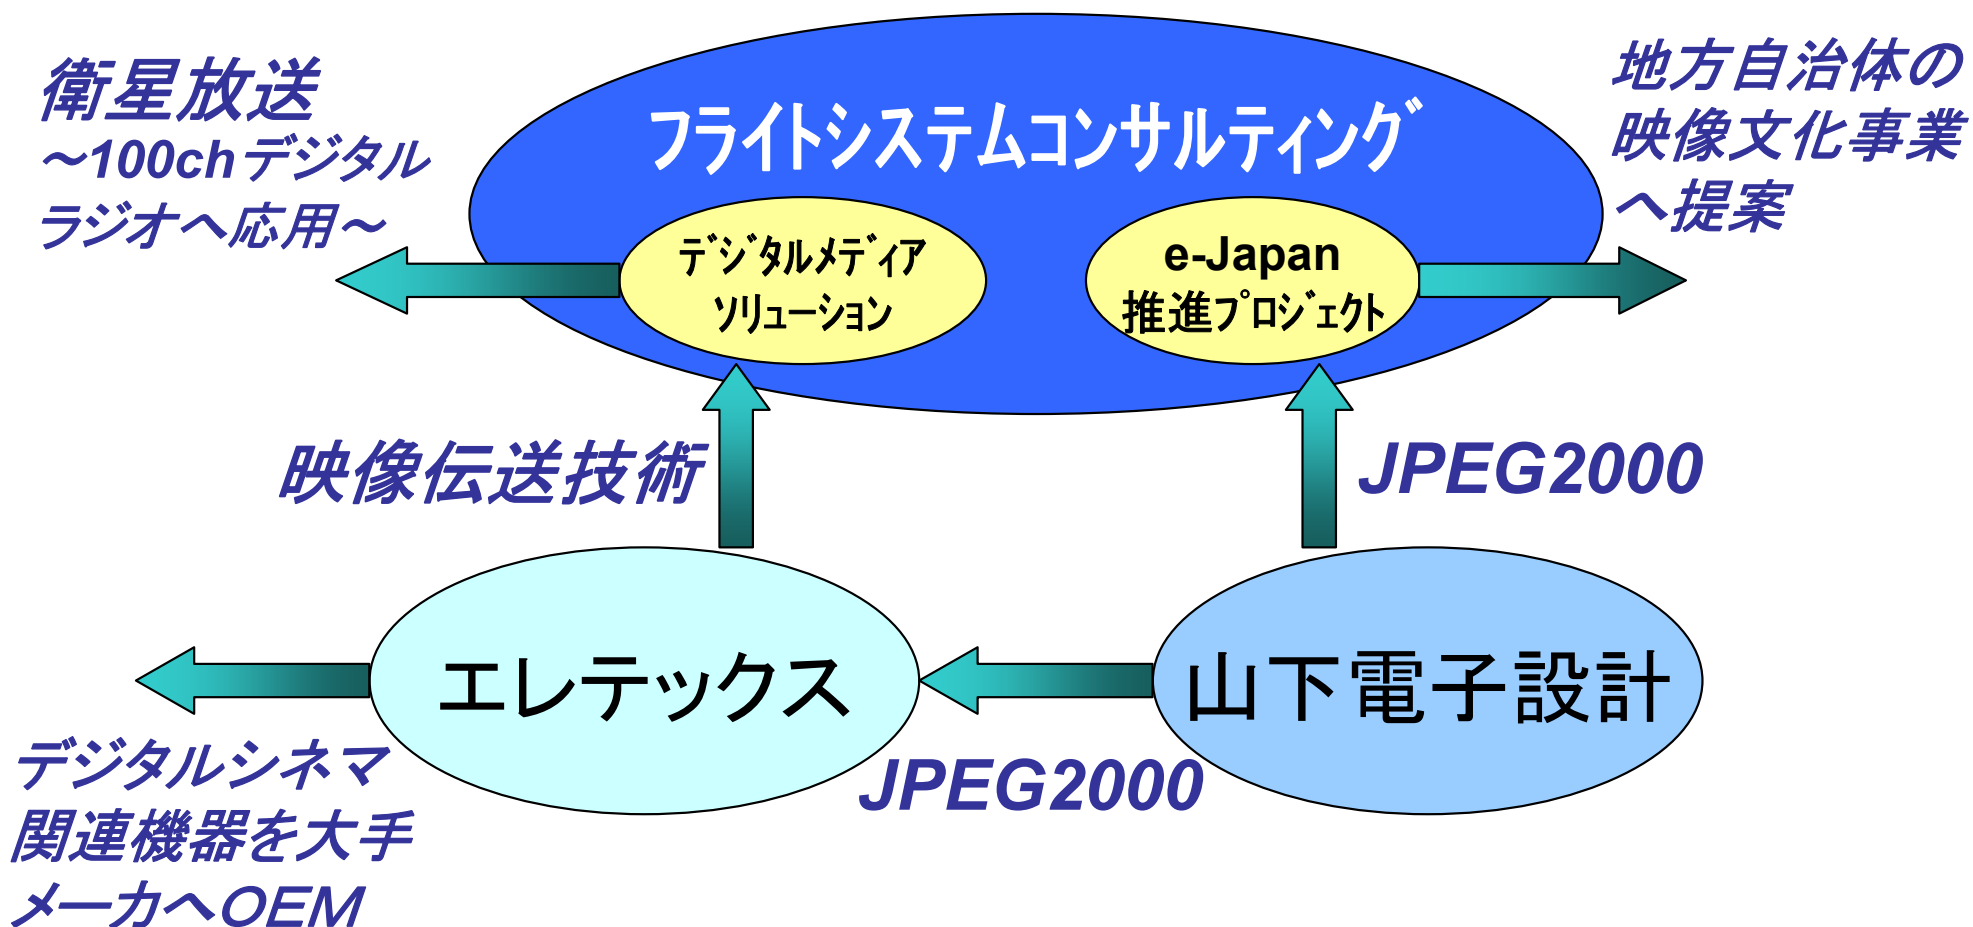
衛星放送
～100chデジタルラジオへ応用～

フライトシステムコンサルティング

ﾃﾞｼﾞﾀﾙﾒﾃﾞｨｱ
ｿﾘｭｰｼｮﾝ

e-Japan
推進ﾌﾟﾛｼﾞｪｸﾄ

地方自治体の映像文化事業へ提案

映像伝送技術

JPEG2000

エレテックス

山下電子設計

JPEG2000

デジタルシネマ関連機器を大手メーカへOEM